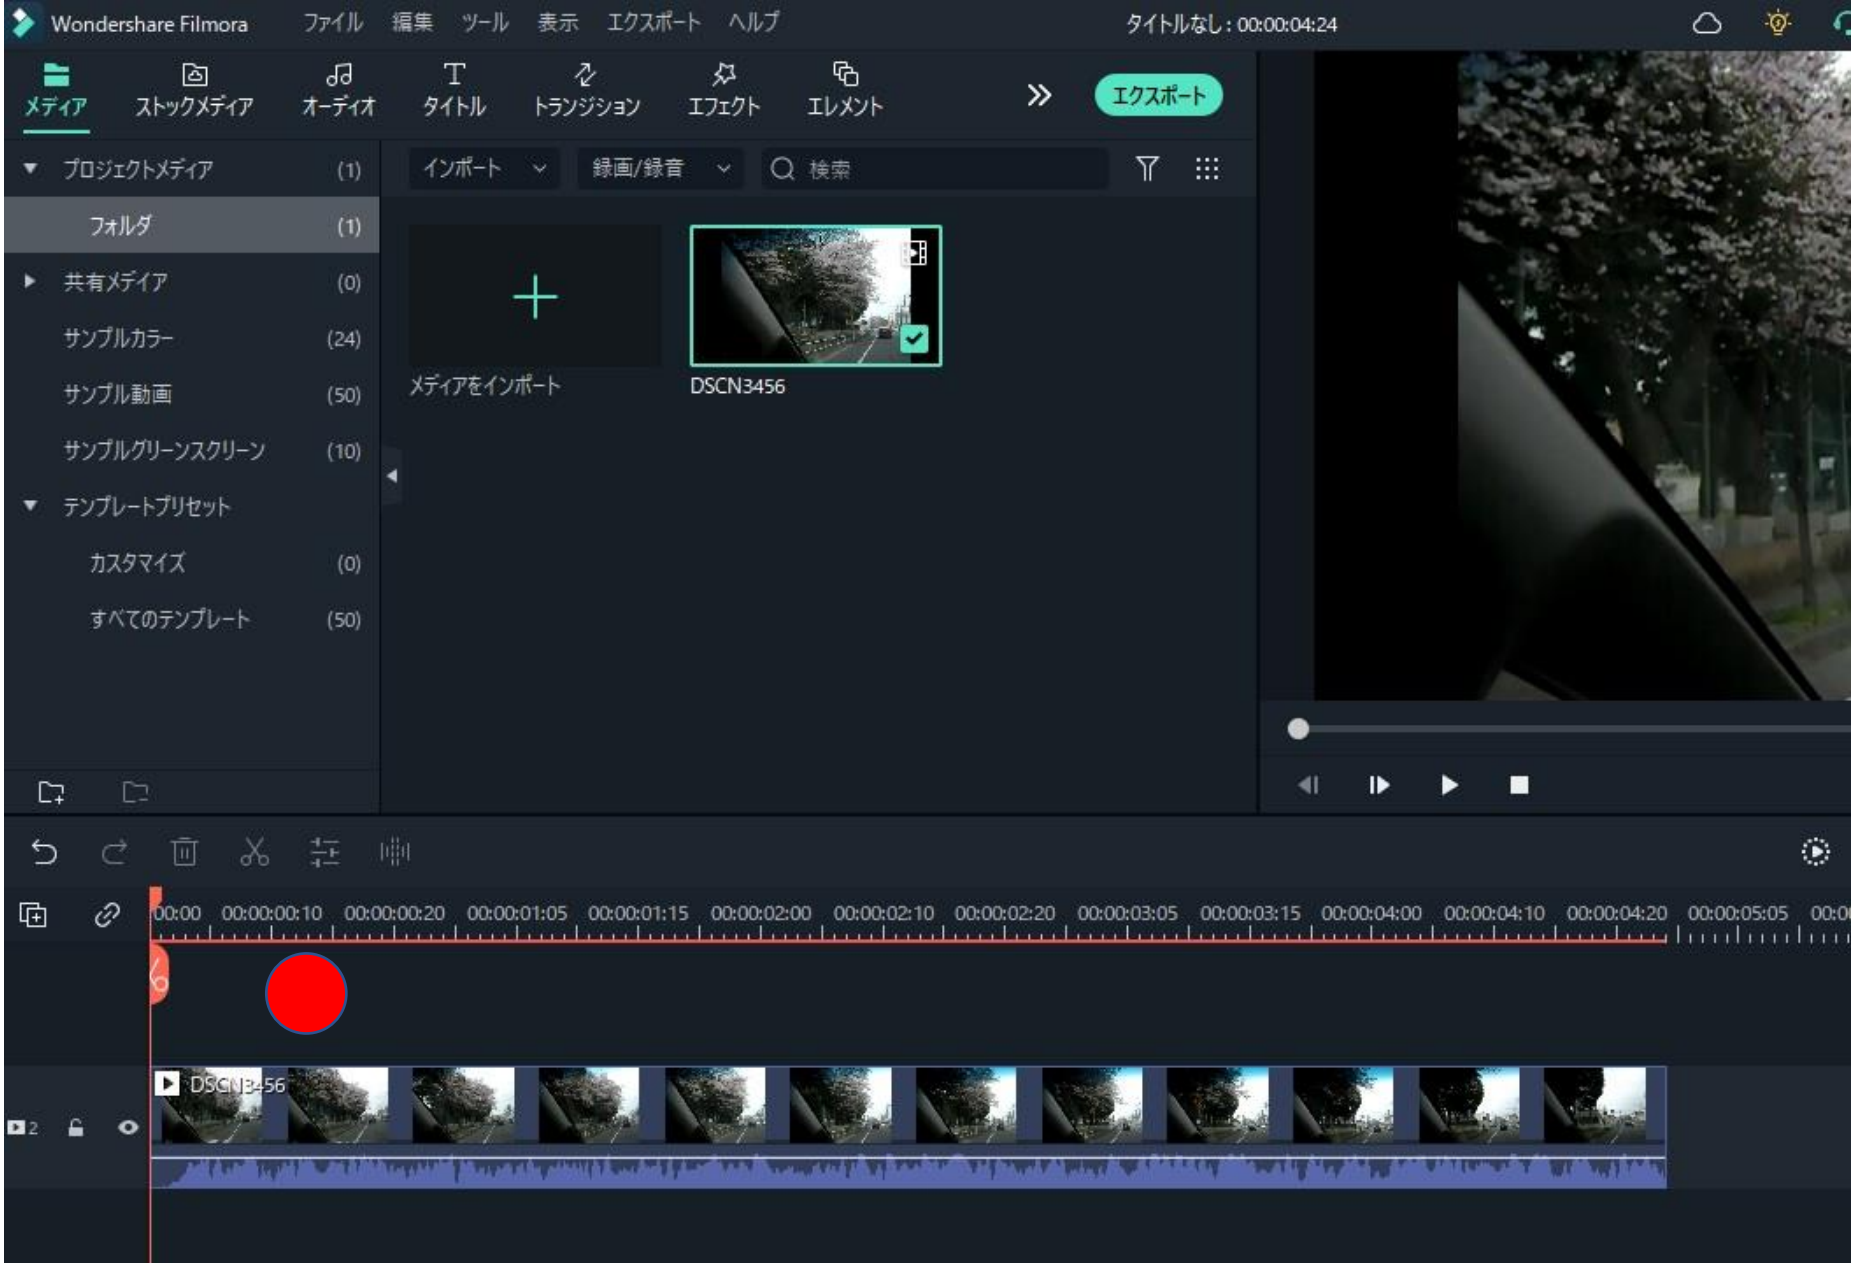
Wondershare Filmora ファイル 編集 ツール 表示 エクスポート ヘルプ タイトルなし : 00:00:04:24

メディア ストックメディア オーディオ タイトル トランジション エフェクト エレメント エクスポート

プロジェクトメディア (1)
フォルダ (1)
共有メディア (0)
サンプルカラー (24)
サンプル動画 (50)
サンプルグリーンスクリーン (10)
テンプレートプリセット
カスタマイズ (0)
すべてのテンプレート (50)

インポート 録画/録音 検索

メディアをインポート
DSCN3456

00:00 00:00:00:10 00:00:00:20 00:00:01:05 00:00:01:15 00:00:02:00 00:00:02:10 00:00:02:20 00:00:03:05 00:00:03:15 00:00:04:00 00:00:04:10 00:00:04:20 00:00:05:05 00:0

DSCN3456
2